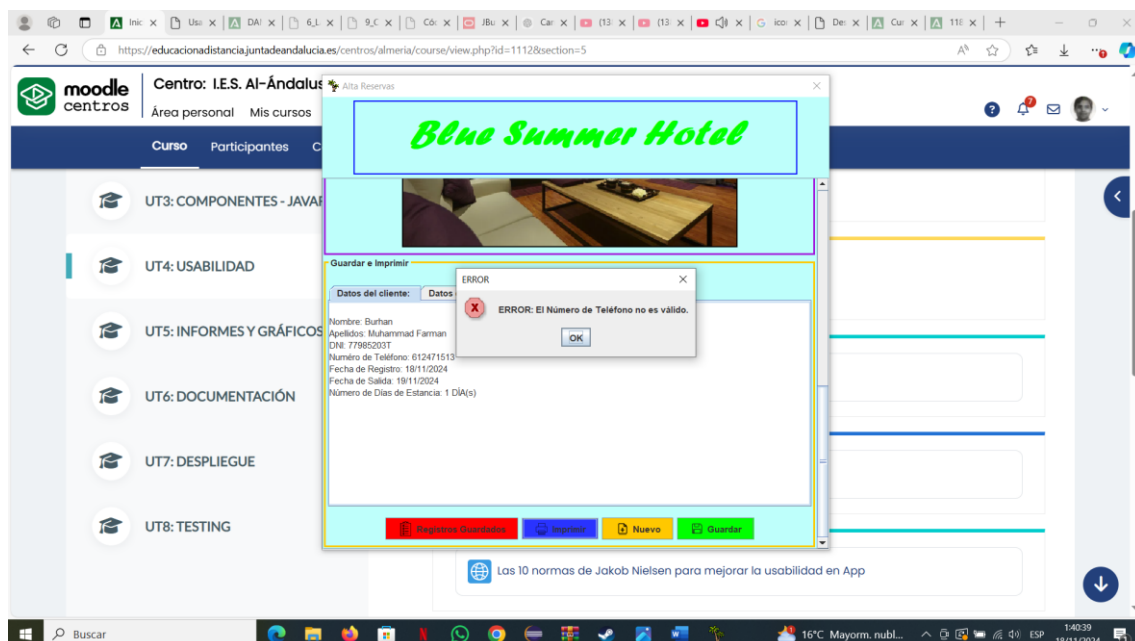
Inic × Usu × DAI × 6_L × 9_C × Cóc × JBu × Car × (13 × (13 × × ico × Des × Cur × 118 ×

https://educacionadistancia.juntadeandalucia.es/centros/almeria/course/view.php?id=1112&section=5

moodle centros

Centro: I.E.S. Al-Ándalus

Área personal Mis cursos

Curso Participantes C

UT3: COMPONENTES - JAVA

UT4: USABILIDAD

UT5: INFORMES Y GRÁFICOS

UT6: DOCUMENTACIÓN

UT7: DESPLIEGUE

UT8: TESTING

Alta Reservas

Blue Summer Hotel

Guardar e Imprimir

Datos del cliente: Datos

Nombre: Burhan
Apellidos: Muhammad Farman
DNI: 77985203T
Número de Teléfono: 612471513
Fecha de Registro: 18/11/2024
Fecha de Salida: 19/11/2024
Número de Días de Estancia: 1 DÍA(s)

ERROR

ERROR: El Número de Teléfono no es válido.

OK

Registros Guardados Imprimir Nuevo Guardar

Las 10 normas de Jakob Nielsen para mejorar la usabilidad en App

Buscar

16°C Mayorm. nubl... ESP 1:40:39 18/11/2024